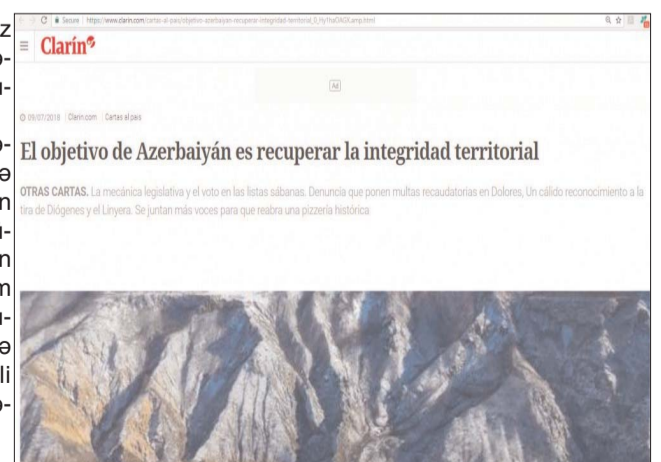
z
o-
u-
l-

o-
ə
n
u-
n
n
u-
ə
li
o-

Secure | https://www.clarin.com/cartas-al-pais/objetivo-azerbaiyan-recuperar-integridad-territorial_0_HyYhaOAGX.amp.html

Clarín

Ad

05/07/2018 | Clarín.com | Cartas al país

El objetivo de Azerbaiyán es recuperar la integridad territorial

OTRAS CARTAS. La mecánica legislativa y el voto en las listas sábanas. Denuncia que ponen multas recaudatorias en Dolores. Un cálido reconocimiento a la tira de Diógenes y el Linyera. Se juntan más voces para que reabra una pizzería histórica.